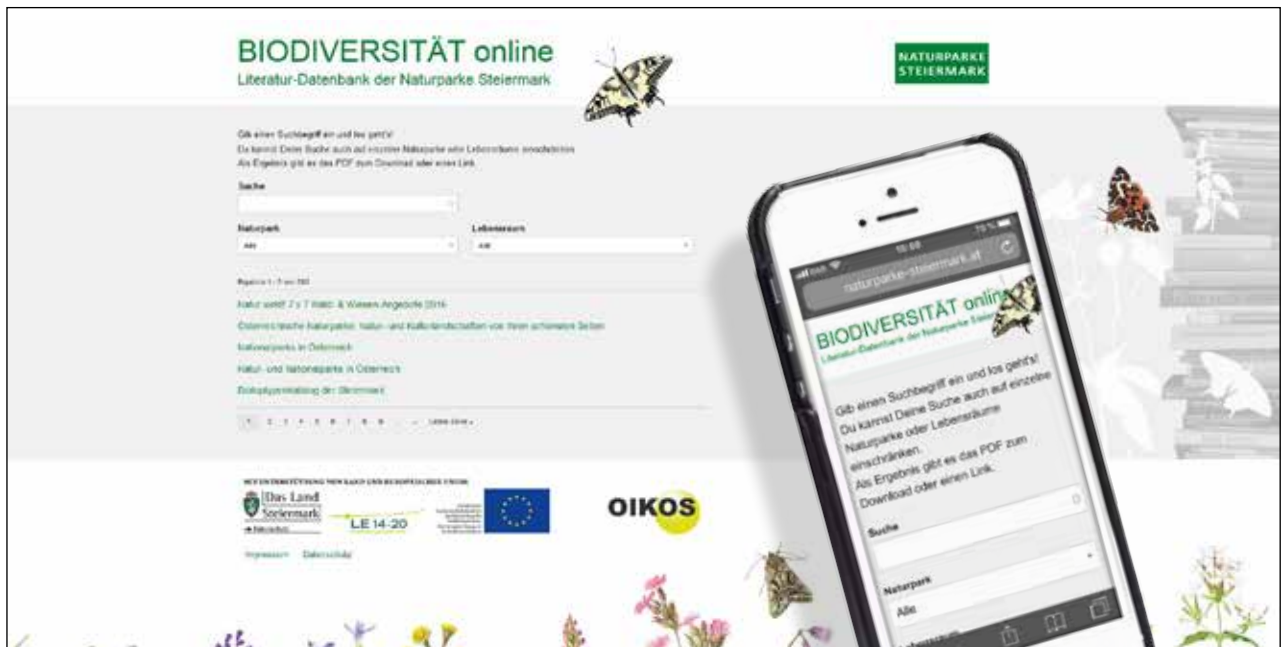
BIODIVERSITÄT online
Literatur-Datenbank der Naturparke Steiermark

NATURPARKE STEIERMARK

Gib einen Suchbegriff ein und los geht's!
Du kannst Deine Suche auch auf einzelne Naturparke oder Lebensräume einschränken.
Als Ergebnis gibt es das PDF zum Download oder einen Link.

Suche

Naturpark
Alle

Lebensraum
Alle

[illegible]

Natur erlebt 7 x 7 Wald- & Wiesen-Angebote 2016
Österreichische Naturparke: Natur- und Kulturlandschaften von ihren schönsten Seiten
Nationalparks in Österreich
Natur- und Nationalparks in Österreich
Biotoptypenkatalog der Steiermark

1 2 3 4 5 6 7 8 9 ... Letzte Seite »

MIT UNTERSTÜTZUNG VON LAND UND EUROPÄISCHER UNION
Das Land Steiermark
LE 14-20
OIKOS

Impressum Datenschutz

naturparke-steiermark.at
BIODIVERSITÄT online
Literatur-Datenbank der Naturparke Steiermark
Gib einen Suchbegriff ein und los geht's!
Du kannst Deine Suche auch auf einzelne Naturparke oder Lebensräume einschränken.
Als Ergebnis gibt es das PDF zum Download oder einen Link.
Suche
Naturpark
Alle